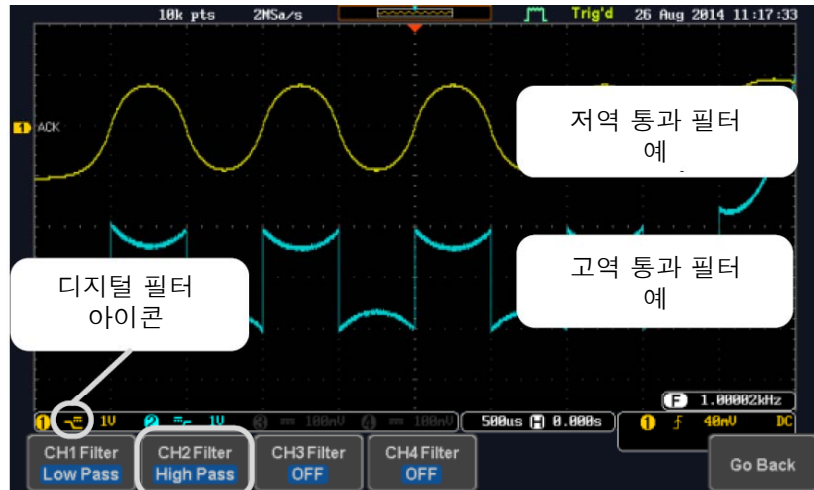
10k pts 2MSa/s Trig'd 26 Aug 2014 11:17:33

1 ACK

저역 통과 필터 예

고역 통과 필터 예

디지털 필터 아이콘

F 1.00002kHz

1 1V 2 1V 3 100mV 4 100mV 500us 0.000s 1 f 40mV DC

CH1 Filter Low Pass

CH2 Filter High Pass

CH3 Filter OFF

CH4 Filter OFF

Go Back